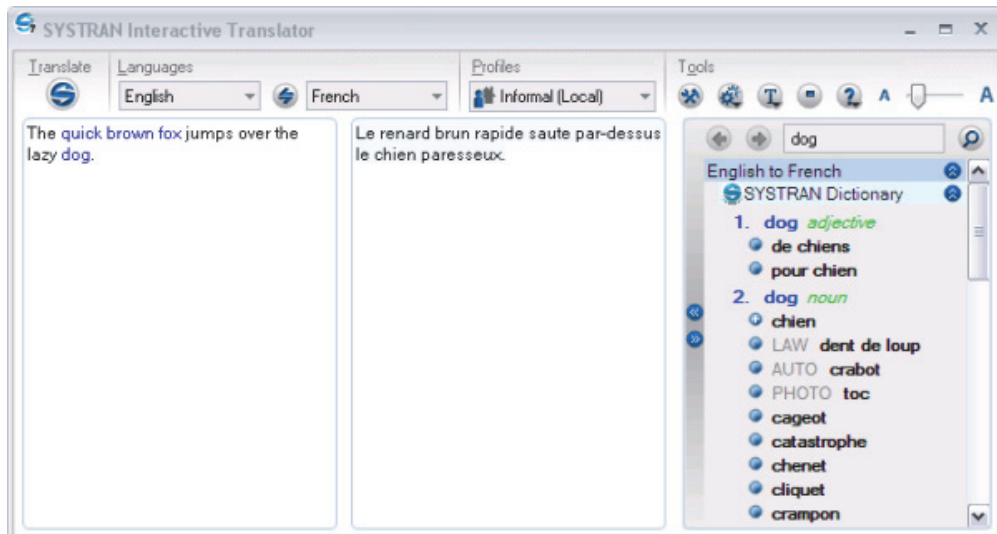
SYSTRAN Interactive Translator

Translate

Languages

English

French

Profiles

Informal (Local)

Tools

A

A

The quick brown fox jumps over the lazy dog.

Le renard brun rapide saute par-dessus le chien paresseux.

dog

English to French

SYSTRAN Dictionary

1. dog adjective

de chiens

pour chien

2. dog noun

chien

LAW dent de loup

AUTO crabot

PHOTO toc

cageot

catastrophe

chenet

cliquet

crampon